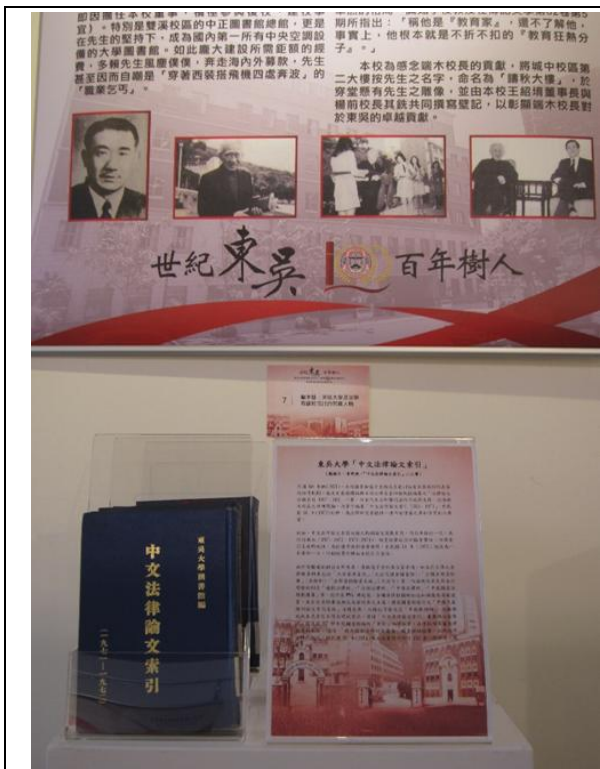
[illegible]並因擔任本校董事，積極參與雙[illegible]（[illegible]宜），特別是雙溪校區的中正圖書館總館，更是在先生的堅持下，成為國內第一所有中央空調設備的大學圖書館。如此龐大建設所需鉅額的經費，多賴先生風塵僕僕，奔走海內外募款，先生甚至因而自嘲是「穿著西裝搭飛機四處奔波」的「叢棄乞丐」。

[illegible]期所指出：「稱他是『教育家』，還不了解他，事實上，他根本就是不折不扣的『教育狂熱分子』。」

本校為感念端木校長的貢獻，將城中校區第二大樓按先生之名字，命名為「鑄秋大樓」，於穿堂懸有先生之雕像，並由本校王紹堉董事長與楊前校長其銑共同撰寫疑記，以彰顯端木校長對於東吳的卓越貢獻。

世紀東吳 100 百年樹人

7

東吳大學「中文法律論文索引」

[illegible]

東吳大學圖書館編

中文法律論文索引

（一九六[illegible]—一九七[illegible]）